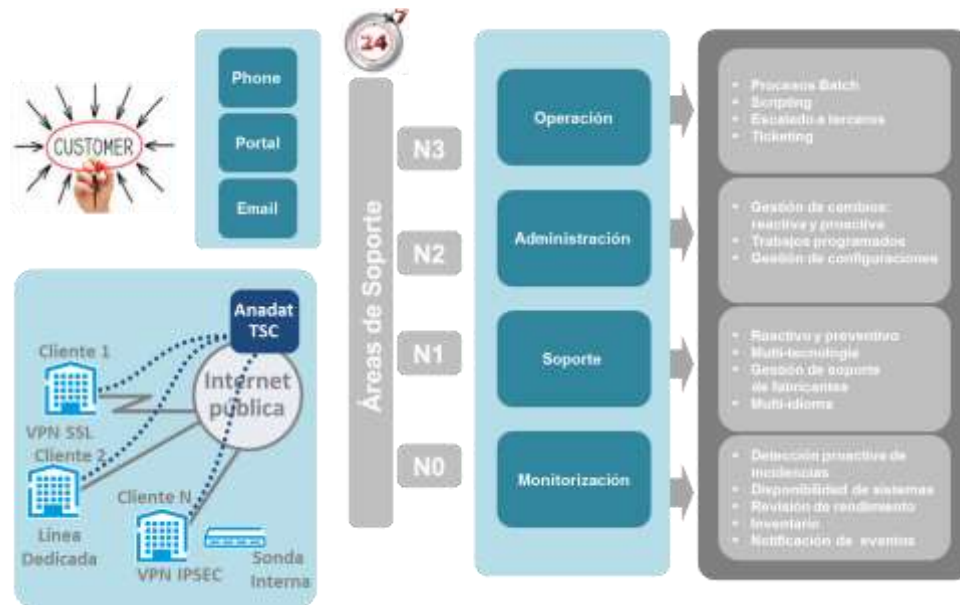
CUSTOMER

Phone

Portal

Email

24 7

Áreas de Soporte

N3

N2

N1

N0

Operación

Administración

Soporte

Monitorización

- Procesos Batch
- Scripting
- Escalado a terceros
- Ticketing

- Gestión de cambios: reactiva y proactiva
- Trabajos programados
- Gestión de configuraciones

- Reactivo y preventivo
- Multi-tecnología
- Gestión de soporte de fabricantes
- Multi-idioma

- Detección proactiva de incidencias
- Disponibilidad de sistemas
- Revisión de rendimiento
- Inventario
- Notificación de eventos

Anadat TSC

Cliente 1

Internet pública

VPN SSL

Cliente 2

Linea Dedicada

Cliente N

VPN IPSEC

Sonda Interna